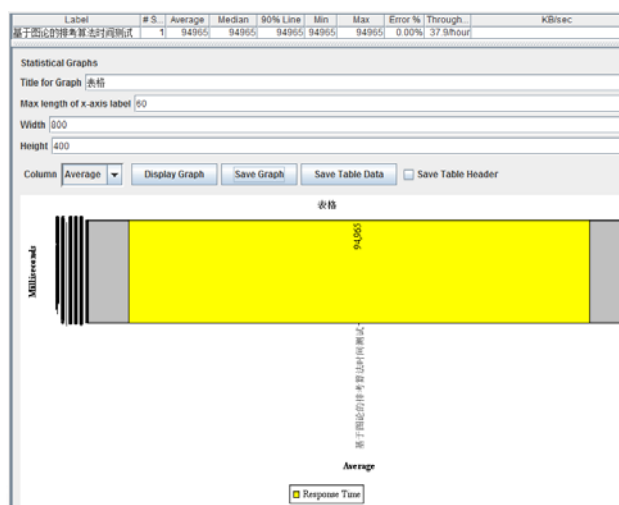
| Label | # S... | Average | Median | 90% Line | Min | Max | Error % | Through... | KB/sec |
|---|---|---|---|---|---|---|---|---|---|
| 基于图论的排考算法时间测试 | 1 | 94965 | 94965 | 94965 | 94965 | 94965 | 0.00% | 37.9/hour | |

Statistical Graphs

Title for Graph 表格

Max length of x-axis label 60

Width 800

Height 400

Column Average

Display Graph

Save Graph

Save Table Data

Save Table Header

表格

Milliseconds

94965

基于图论的排考算法时间测试

Average

Response Time